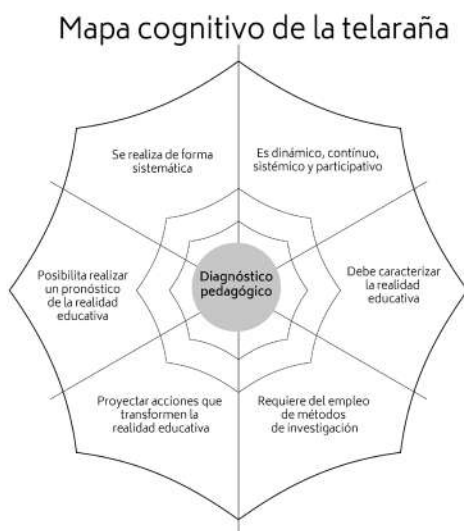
Mapa cognitivo de la telaraña

Se realiza de forma sistemática

Es dinámico, contínuo, sistémico y participativo

Posibilita realizar un pronóstico de la realidad educativa

Diagnóstico pedagógico

Debe caracterizar la realidad educativa

Proyectar acciones que transformen la realidad educativa

Requiere del empleo de métodos de investigación